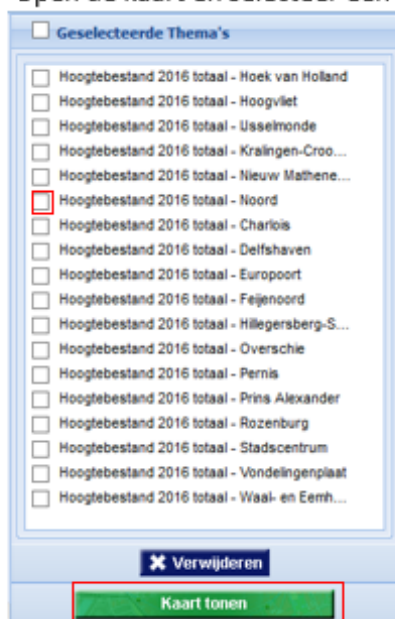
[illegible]

Geselecteerde Thema's

Hoogtebestand 2016 totaal - Hoek van Holland
Hoogtebestand 2016 totaal - Hoogvliet
Hoogtebestand 2016 totaal - IJsselmonde
Hoogtebestand 2016 totaal - Kralingen-Croo...
Hoogtebestand 2016 totaal - Nieuw Mathene...
Hoogtebestand 2016 totaal - Noord
Hoogtebestand 2016 totaal - Charlois
Hoogtebestand 2016 totaal - Delfshaven
Hoogtebestand 2016 totaal - Europoort
Hoogtebestand 2016 totaal - Feijenoord
Hoogtebestand 2016 totaal - Hillegersberg-S...
Hoogtebestand 2016 totaal - Overschie
Hoogtebestand 2016 totaal - Pernis
Hoogtebestand 2016 totaal - Prins Alexander
Hoogtebestand 2016 totaal - Rozenburg
Hoogtebestand 2016 totaal - Stadscentrum
Hoogtebestand 2016 totaal - Vondelingenplaat
Hoogtebestand 2016 totaal - Waal- en Eemh...

Verwijderen

Kaart tonen